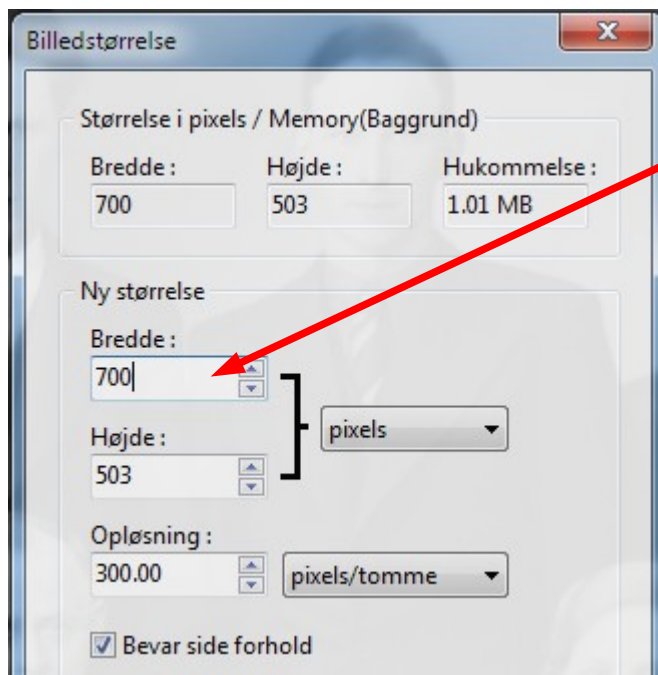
Billedstørrelse

Størrelse i pixels / Memory(Baggrund)

Bredde :
700

Højde :
503

Hukommelse :
1.01 MB

Ny størrelse

Bredde :
700

Højde :
503

pixels

Opløsning :
300.00

pixels/tomme

Bevar side forhold